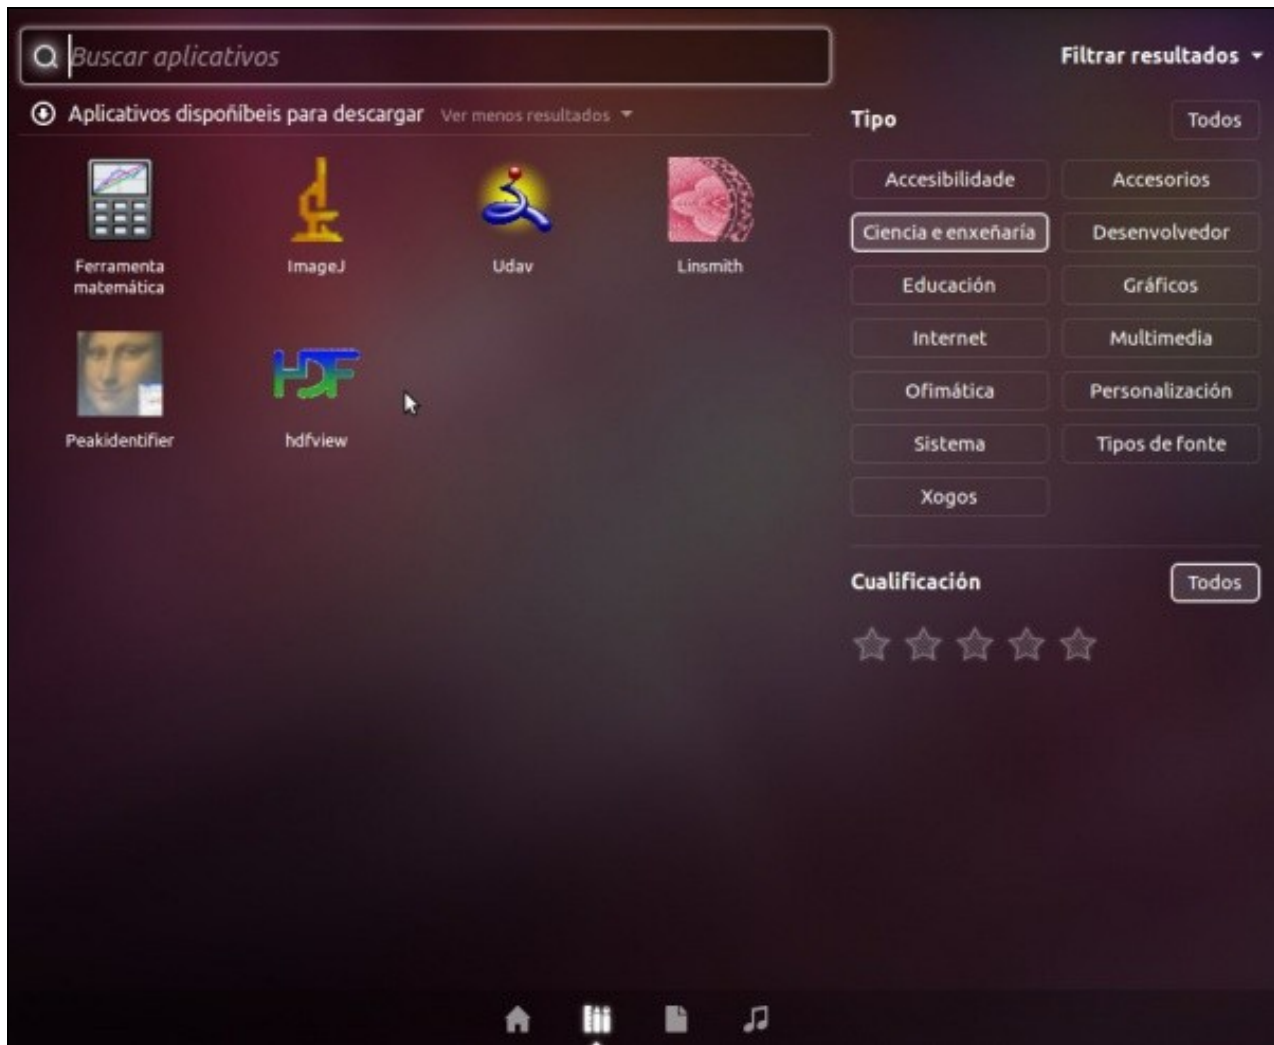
Buscar aplicativos

Filtrar resultados

Aplicativos dispoñibeis para descargar Ver menos resultados

Ferramenta matemática

ImageJ

Udav

Linsmith

Peakidentifier

hdfview

HDF

Tipo

Todos

Accesibilidade

Accesorios

Ciencia e enxeñaría

Desenvolvedor

Educación

Gráficos

Internet

Multimedia

Ofimática

Personalización

Sistema

Tipos de fonte

Xogos

Cualificación

Todos